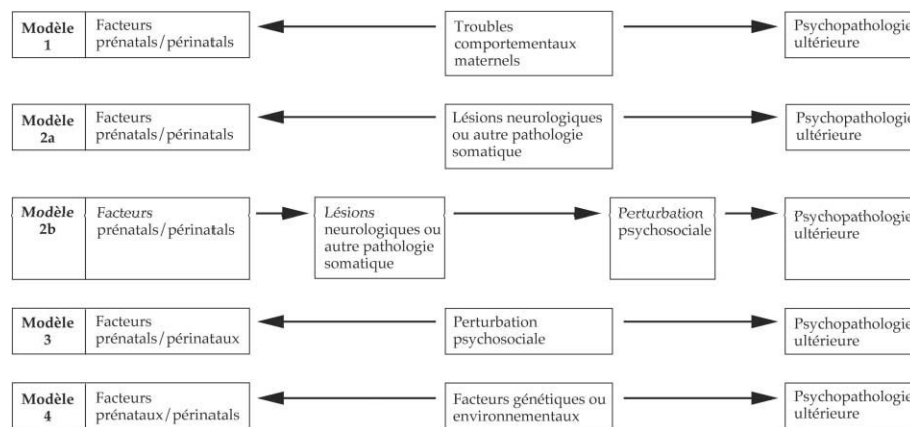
Modèle 1

Facteurs prénatals/périnatals

Troubles comportementaux maternels

Psychopathologie ultérieure

Modèle 2a

Facteurs prénatals/périnatals

Lésions neurologiques ou autre pathologie somatique

Psychopathologie ultérieure

Modèle 2b

Facteurs prénatals/périnatals

Lésions neurologiques ou autre pathologie somatique

Perturbation psychosociale

Psychopathologie ultérieure

Modèle 3

Facteurs prénatals/périnataux

Perturbation psychosociale

Psychopathologie ultérieure

Modèle 4

Facteurs prénataux/périnatals

Facteurs génétiques ou environnementaux

Psychopathologie ultérieure